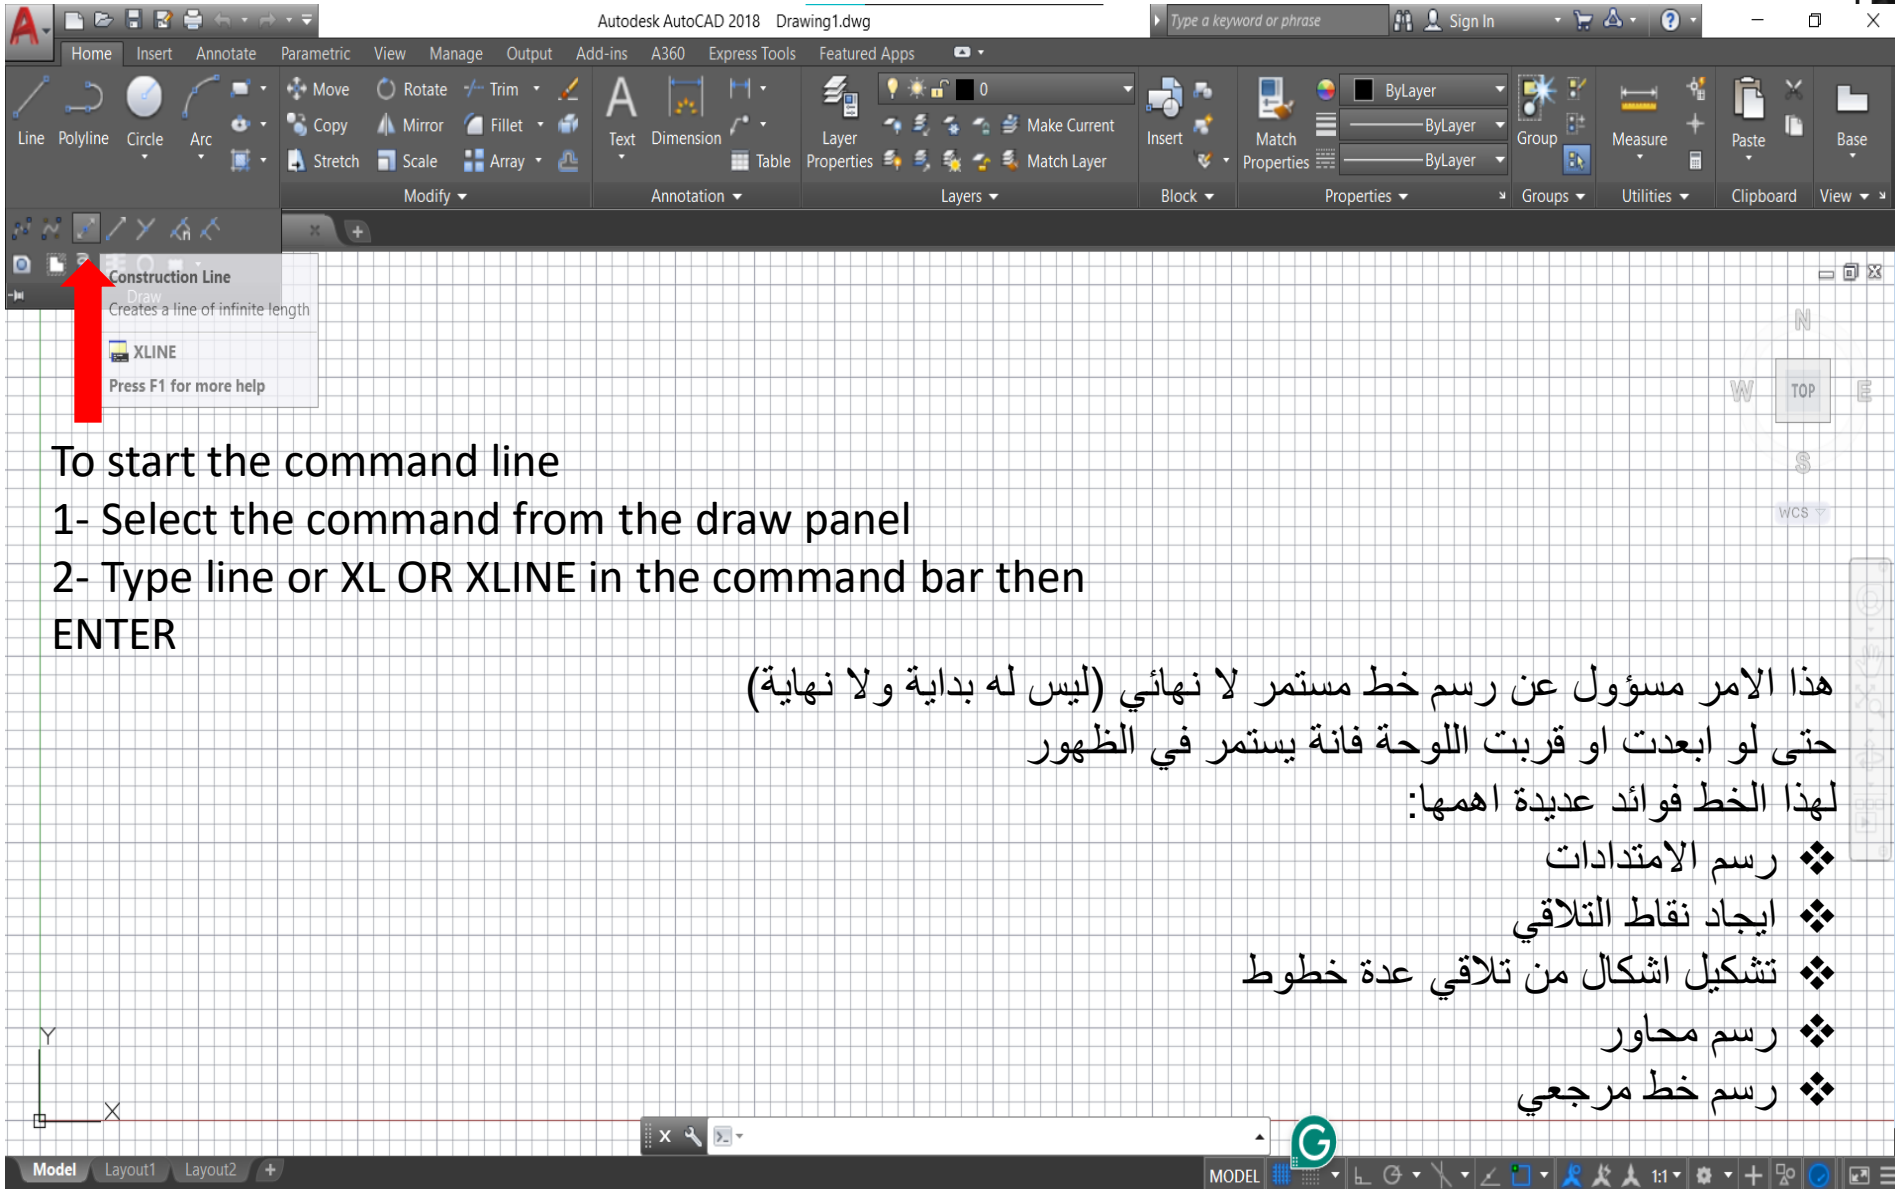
Autodesk AutoCAD 2018 Drawing1.dwg

Type a keyword or phrase

Sign In

Home Insert Annotate Parametric View Manage Output Add-ins A360 Express Tools Featured Apps

Line Polyline Circle Arc

Move Rotate Trim Copy Mirror Fillet Stretch Scale Array

Modify

Text Dimension Table

Annotation

Layer Properties

Make Current Match Layer

0

Layers

Insert

Block

Match Properties

ByLayer ByLayer ByLayer

Properties

Group

Groups

Measure

Utilities

Paste

Clipboard

Base

View

Construction Line

Draw

Creates a line of infinite length

XLINE

Press F1 for more help

N W TOP E S WCS

To start the command line

1- Select the command from the draw panel

2- Type line or XL OR XLINE in the command bar then ENTER

هذا الامر مسؤول عن رسم خط مستمر لا نهائي (ليس له بداية ولا نهاية) حتى لو ابعدت او قربت اللوحة فانة يستمر في الظهور

لهذا الخط فوائد عديدة اهمها:

❖ رسم الامتدادات

❖ ايجاد نقاط التلاقي

❖ تشكيل اشكال من تلاقي عدة خطوط

❖ رسم محاور

❖ رسم خط مرجعي

Y

X

Model Layout1 Layout2

MODEL

1:1